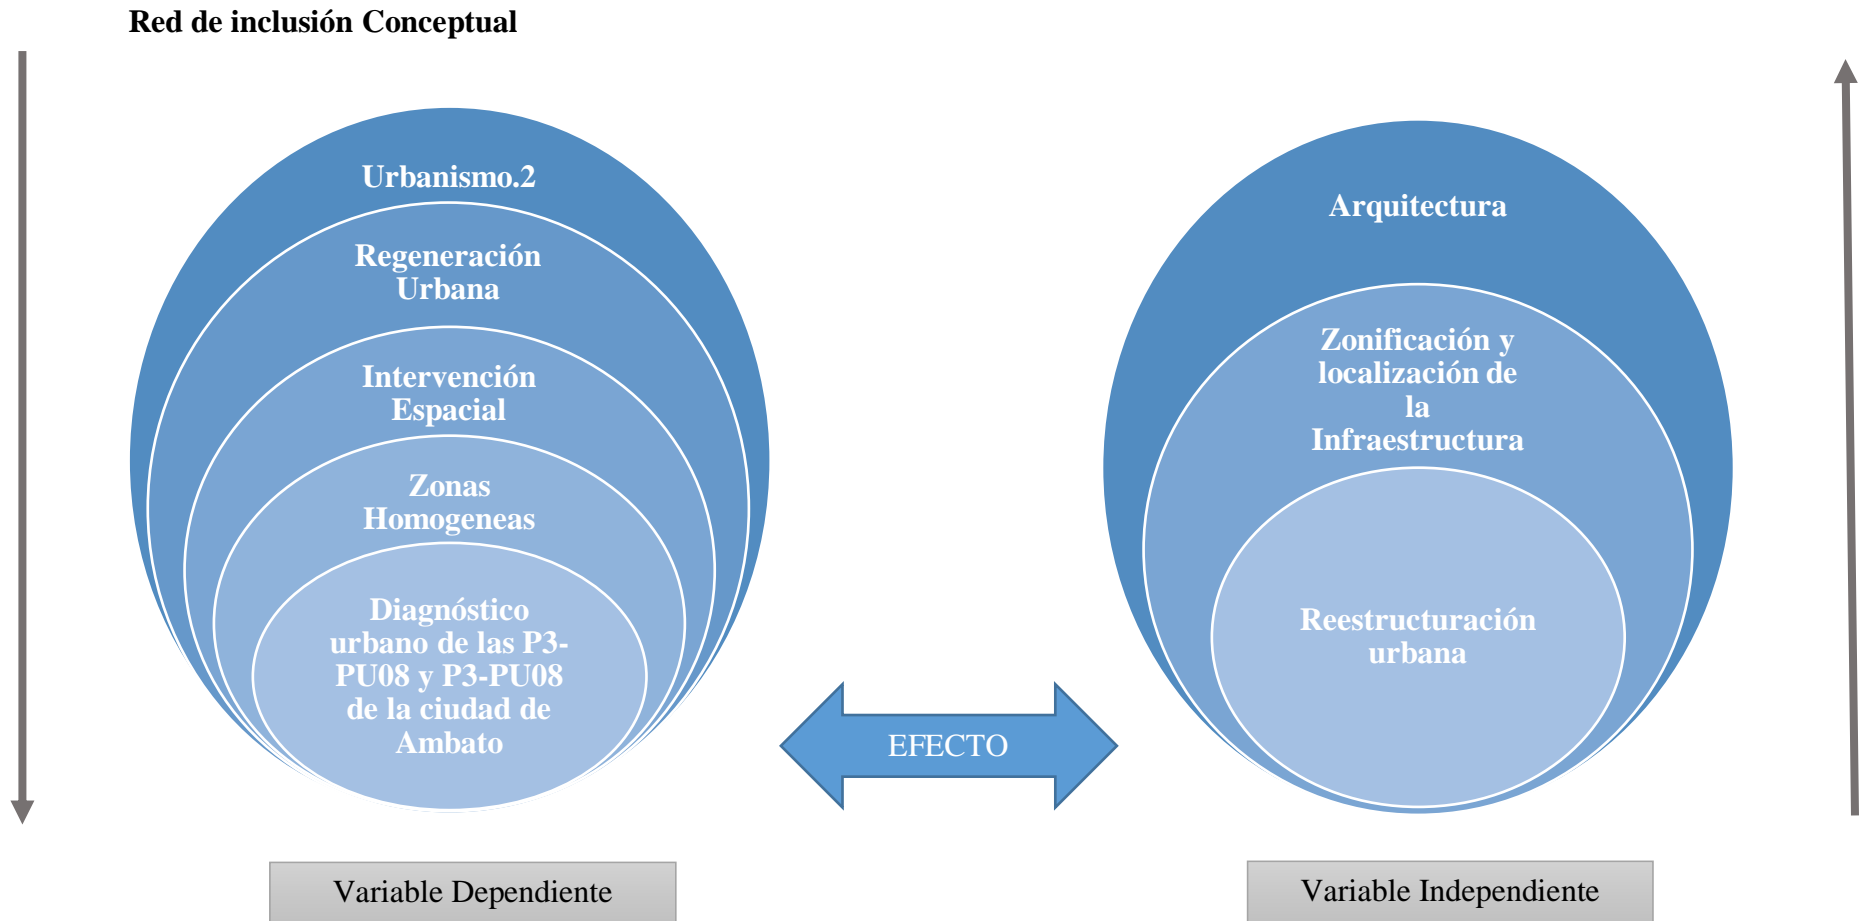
Red de inclusión Conceptual

Urbanismo.2

Regeneración Urbana

Intervención Espacial

Zonas Homogeneas

Diagnóstico urbano de las P3-PU08 y P3-PU08 de la ciudad de Ambato

EFECTO

Arquitectura

Zonificación y localización de la Infraestructura

Reestructuración urbana

Variable Dependiente

Variable Independiente